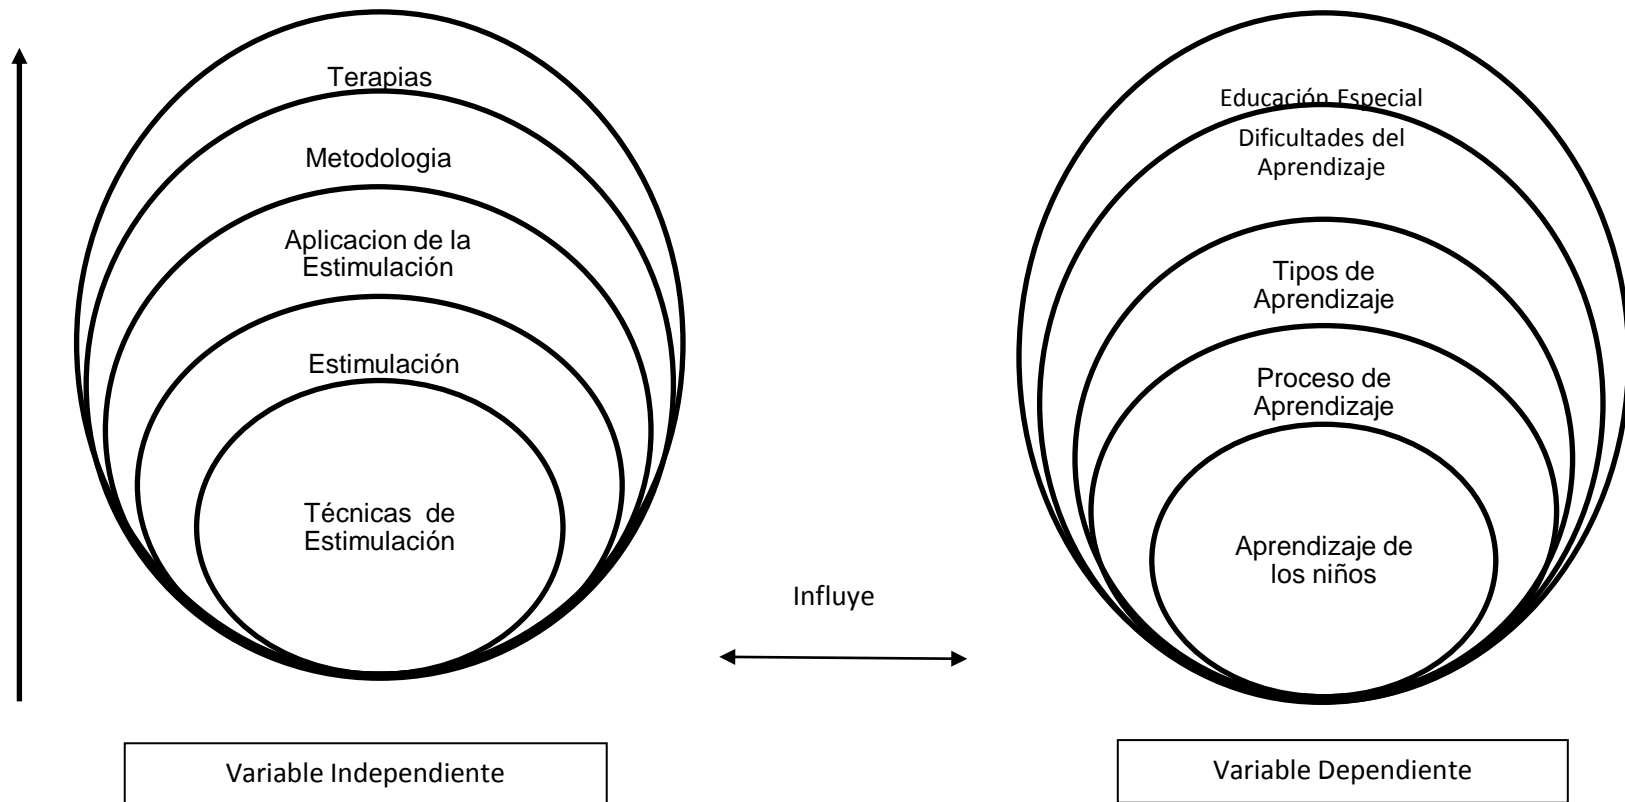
Terapias

Metodologia

Aplicacion de la Estimulación

Estimulación

Técnicas de Estimulación

Educación Especial

Dificultades del Aprendizaje

Tipos de Aprendizaje

Proceso de Aprendizaje

Aprendizaje de los niños

Influye

Variable Independiente

Variable Dependiente